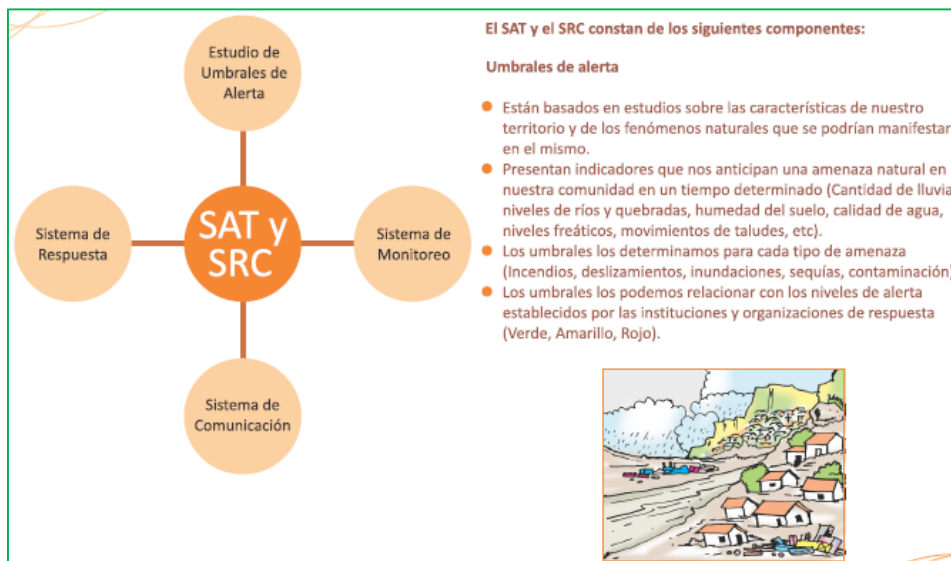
Estudio de Umbrales de Alerta

Sistema de Respuesta

SAT y SRC

Sistema de Monitoreo

Sistema de Comunicación

El SAT y el SRC constan de los siguientes componentes:

Umbrales de alerta

- Están basados en estudios sobre las características de nuestro territorio y de los fenómenos naturales que se podrían manifestar en el mismo.
- Presentan indicadores que nos anticipan una amenaza natural en nuestra comunidad en un tiempo determinado (Cantidad de lluvia, niveles de ríos y quebradas, humedad del suelo, calidad de agua, niveles freáticos, movimientos de taludes, etc).
- Los umbrales los determinamos para cada tipo de amenaza (Incendios, deslizamientos, inundaciones, sequías, contaminación).
- Los umbrales los podemos relacionar con los niveles de alerta establecidos por las instituciones y organizaciones de respuesta (Verde, Amarillo, Rojo).